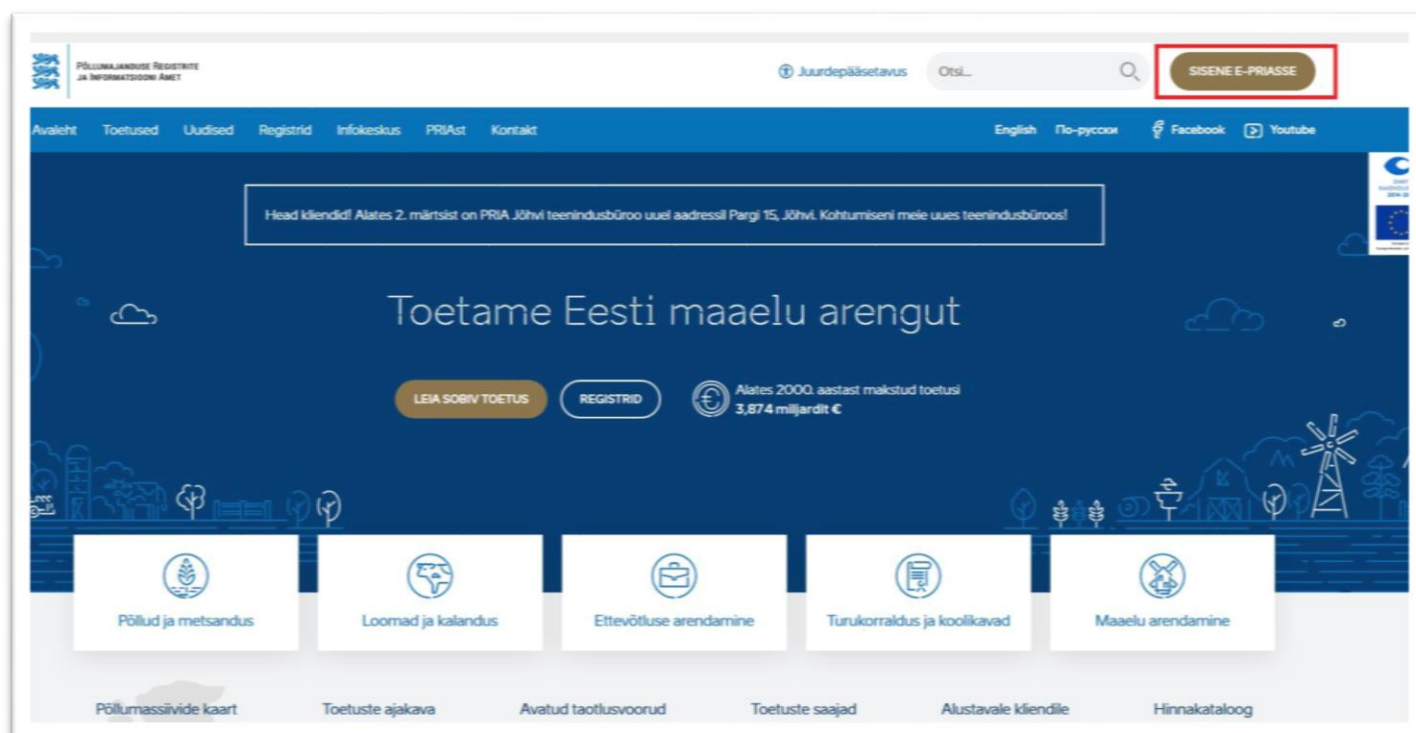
Põllumajanduse Registrite ja Informatsiooni Amet

Juurdepääsetavus

Otsi...

SISENE E-PRIASSE

Avaleht Toetused Uudised Registrid Infokeskus PRIAst Kontakt

English По-русски Facebook Youtube

Head kliendid! Alates 2. märtsist on PRIA Jõhvi teenindusbüroo uuel aadressil Pargi 15, Jõhvi. Kohtumiseni meie uues teenindusbüroos!

Toetame Eesti maaelu arengut

LEIA SOBIV TOETUS

REGISTRID

Alates 2000. aastast makstud toetusi
3,874 miljardit €

Põllud ja metsandus

Loomad ja kalandus

Ettevõtluse arendamine

Turukorraldus ja koolikavad

Maaelu arendamine

Põllumassiivide kaart Toetuste ajakava Avatud taotlusvoorud Toetuste saajad Alustavale kliendile Hinnakataloog